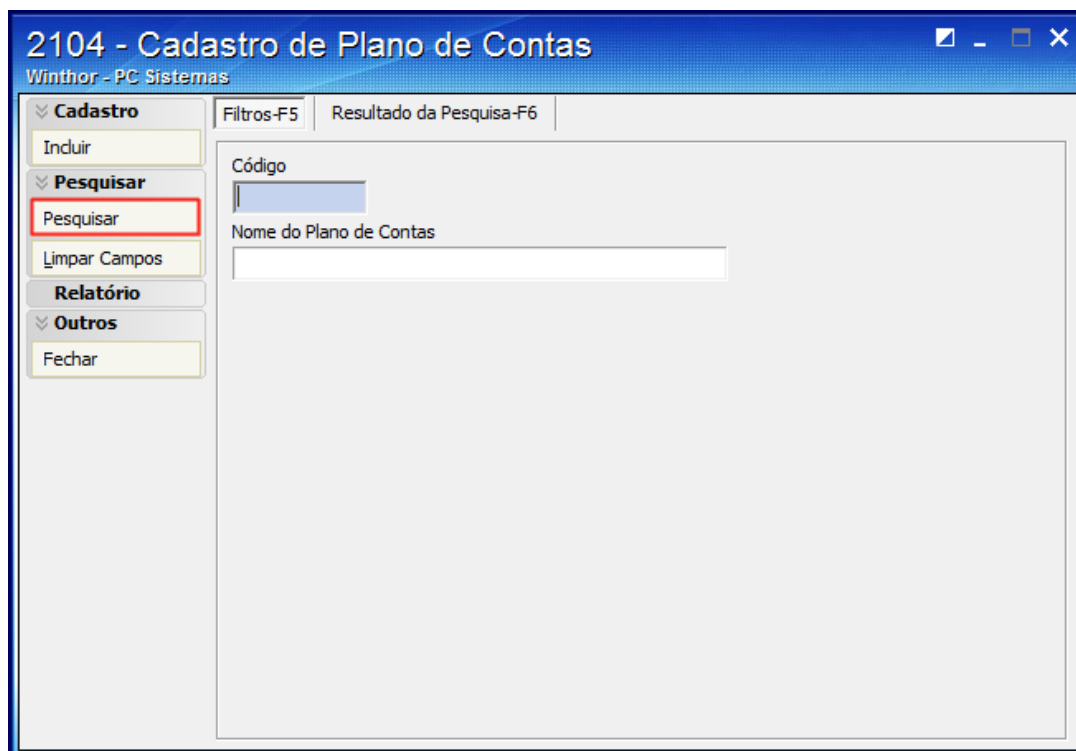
2104 - Cadastro de Plano de Contas
Winthor - PC Sistemas

Cadastro
Incluir
Pesquisar
Pesquisar
Limpar Campos
Relatório
Outros
Fechar

Filtros-F5
Resultado da Pesquisa-F6

Código
Nome do Plano de Contas